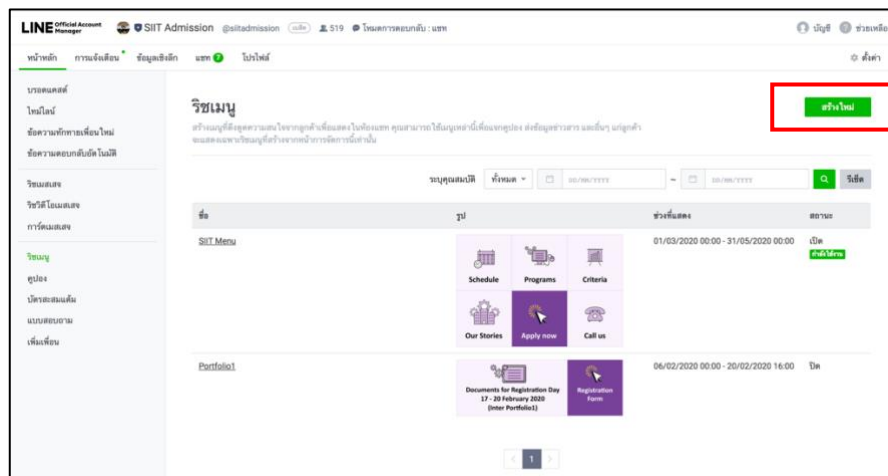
LINE Official Account Manager SIIT Admission @siitadmission 519 โหมดการตอบกลับ : แชท

บัญชี ช่วยเหลือ

หน้าหลัก การแจ้งเตือน ข้อมูลเชิงลึก แชท โปรไฟล์

ตั้งค่า

บรอดแคสต์
ไทม์ไลน์
ข้อความทักทายเพื่อนใหม่
ข้อความตอบกลับอัตโนมัติ

ริชเมสเสจ
ริชวิดีโอเมสเสจ
การ์ดเมสเสจ

ริชเมนู
คูปอง
บัตรสะสมแต้ม
แบบสอบถาม
เพิ่มเพื่อน

ริชเมนู

สร้างเมนูที่ดึงดูดความสนใจจากลูกค้าเพื่อแสดงในห้องแชท คุณสามารถใช้เมนูเหล่านี้เพื่อแจกคูปอง ส่งข้อมูลข่าวสาร และอื่นๆ แก่ลูกค้า จะแสดงเฉพาะริชเมนูที่สร้างจากหน้าการจัดการนี้เท่านั้น

สร้างใหม่

ระบุคุณสมบัติ ทั้งหมด dd/mm/yyyy ~ dd/mm/yyyy รีเซ็ต

| ชื่อ | รูป | ช่วงที่แสดง | สถานะ |
|---|---|---|---|
| SIIT Menu | Schedule, Programs, Criteria, Our Stories, Apply now, Call us | 01/03/2020 00:00 - 31/05/2020 00:00 | เปิด กำลังใช้งาน |
| Portfolio1 | Documents for Registration Day 17 - 20 February 2020 (Inter Portfolio1), Registration Form | 06/02/2020 00:00 - 20/02/2020 16:00 | ปิด |

1